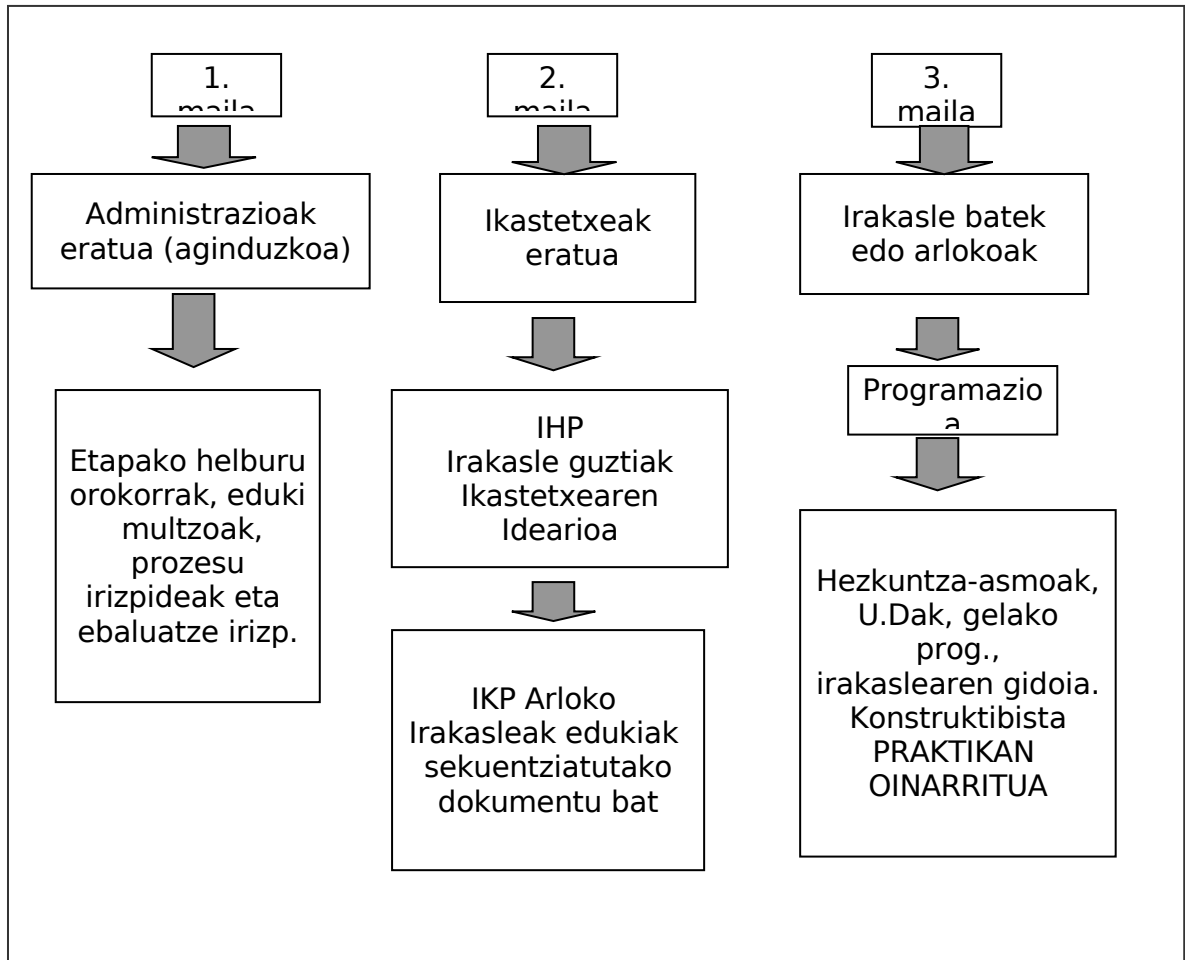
1. maila

Administrazioak eratua (aginduzkoa)

Etapako helburu orokorrak, eduki multzoak, prozesu irizpideak eta ebaluatze irizp.

2. maila

Ikastetxeak eratua

IHP
Irakasle guztiak
Ikastetxearen Idearioa

IKP Arloko Irakasleak edukiak sekuentziatutako dokumentu bat

3. maila

Irakasle batek edo arlokoak

Programazio a

Hezkuntza-asmoak, U.Dak, gelako prog., irakaslearen gidoia. Konstruktibista PRAKTIKAN OINARRITUA